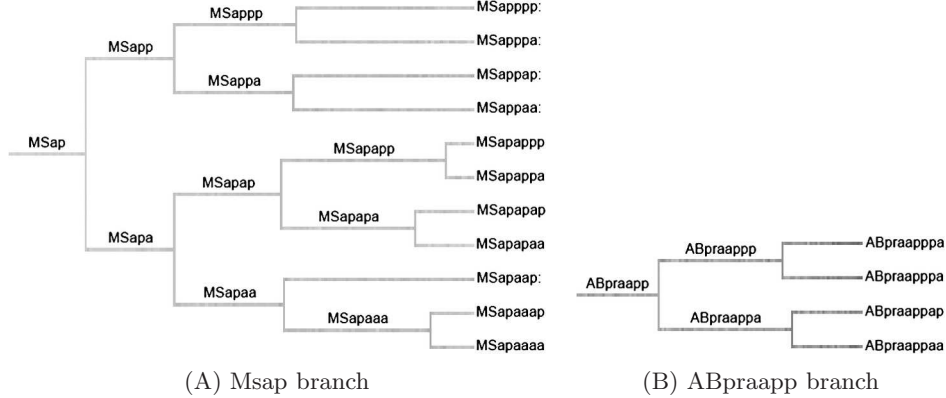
MSap
MSapp
MSappp
MSapppp:
MSapppa:
MSappa
MSappap:
MSappaa:
MSapa
MSapap
MSapapp
MSapappp
MSapappa
MSapapa
MSapapap
MSapapaa
MSapaa
MSapaap:
MSapaaa
MSapaaap
MSapaaaa

(A) Msap branch

ABpraapp
ABpraappp
ABpraapppa
ABpraapppa
ABpraappa
ABpraappap
ABpraappaa

(B) ABpraapp branch